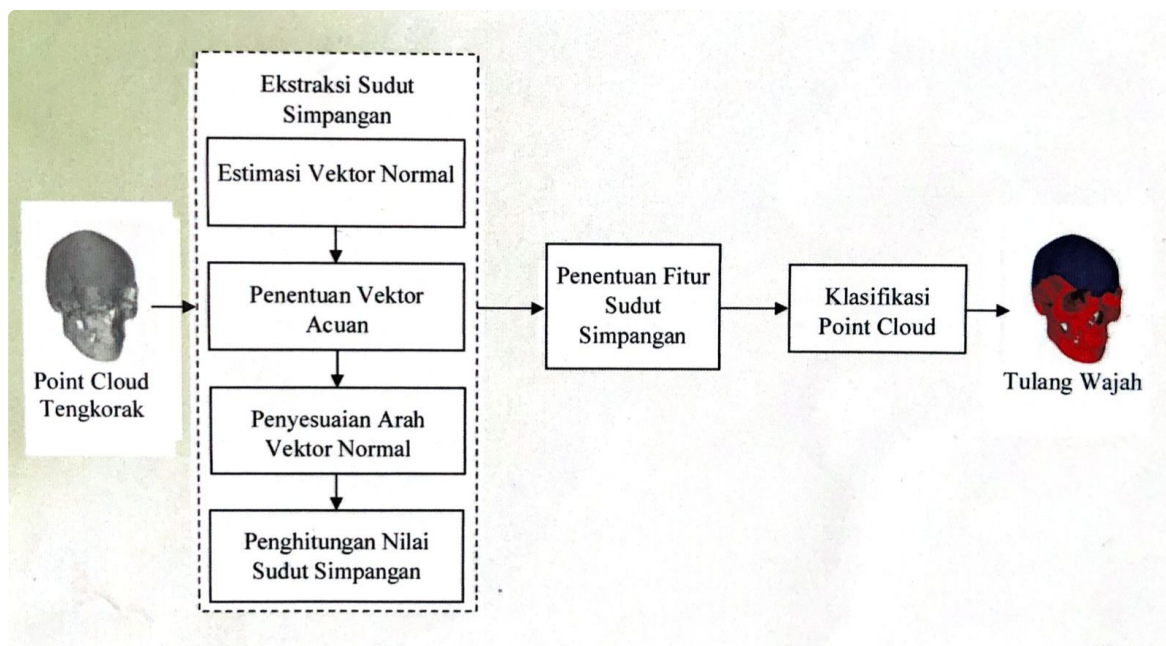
Point Cloud Tengkorak

Ekstraksi Sudut Simpangan

Estimasi Vektor Normal

Penentuan Vektor Acuan

Penyesuaian Arah Vektor Normal

Penghitungan Nilai Sudut Simpangan

Penentuan Fitur Sudut Simpangan

Klasifikasi Point Cloud

Tulang Wajah